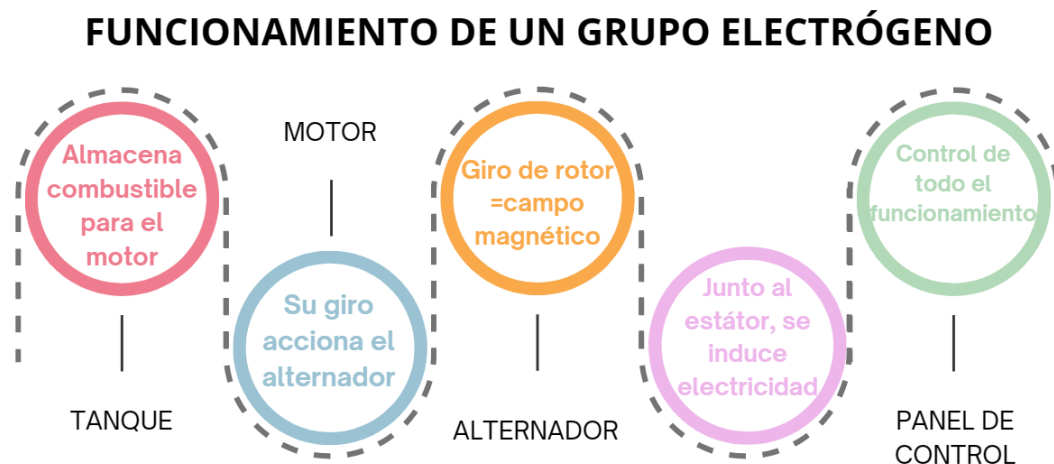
FUNCIONAMIENTO DE UN GRUPO ELECTRÓGENO

Almacena combustible para el motor

TANQUE

MOTOR

Su giro acciona el alternador

Giro de rotor =campo magnético

ALTERNADOR

Junto al estátor, se induce electricidad

Control de todo el funcionamiento

PANEL DE CONTROL